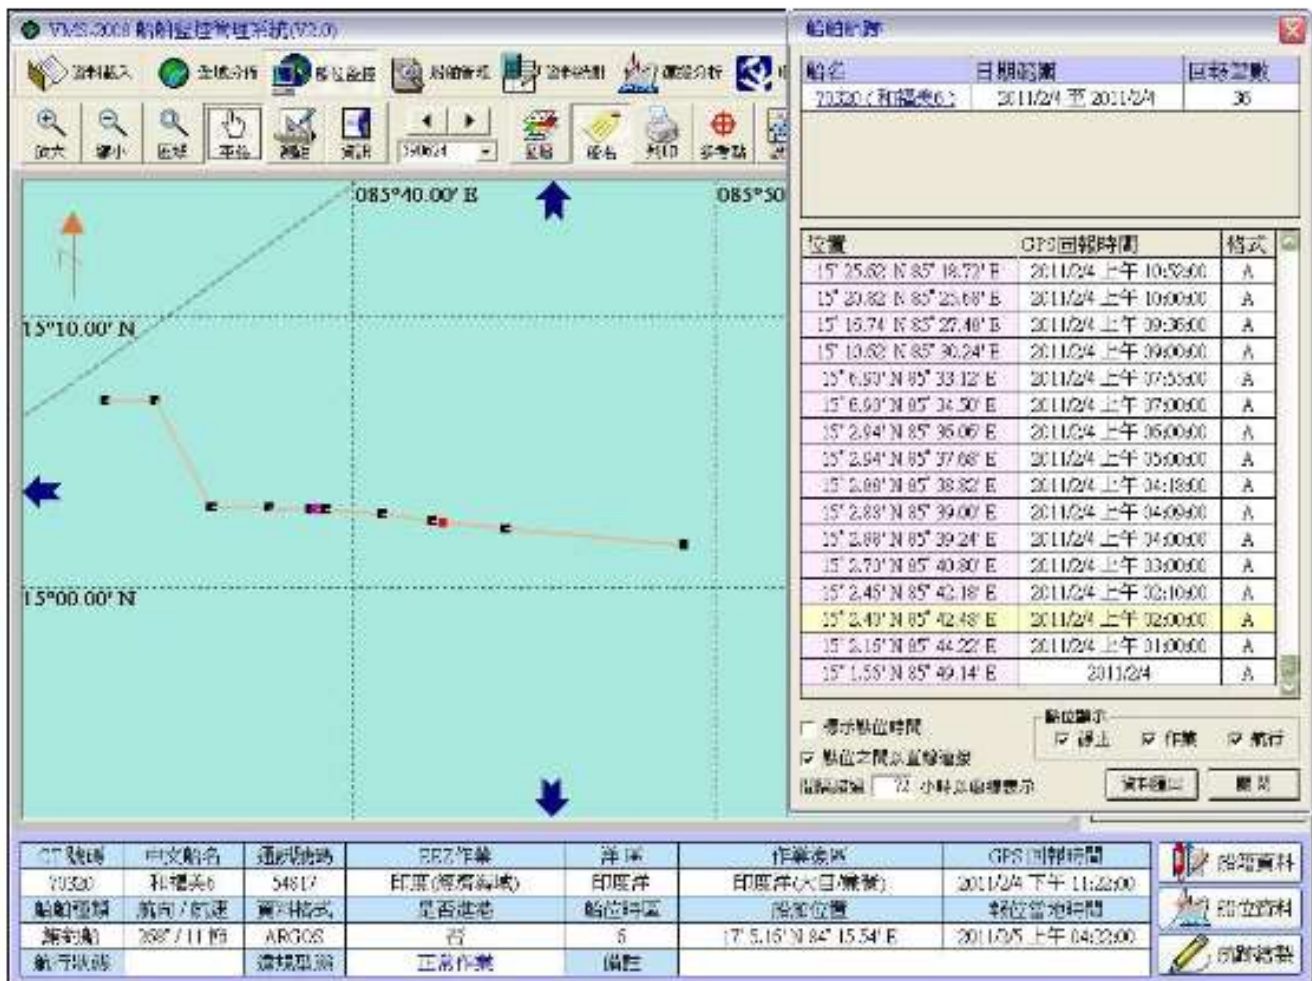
VMS 2008 船舶監控管理系統(V2.0)

資料載入 全域分析 航跡查詢 船舶查詢 資料分析 漁區分析

放大 縮小 區域 平移 測距 資訊 390624 圖層 標名 列印 參考點

085°40.00' E 085°50

15°10.00' N

15°00.00' N

船舶航跡

| 船名 | 日期範圍 | 回報筆數 |
|---|---|---|
| 70320(和福美6) | 2011/2/4 至 2011/2/4 | 36 |

| 位置 | GPS回報時間 | 格式 |
|---|---|---|
| 15° 25.62' N 85° 18.72' E | 2011/2/4 上午 10:52:00 | A |
| 15° 20.82' N 85° 23.68' E | 2011/2/4 上午 10:00:00 | A |
| 15° 15.74' N 85° 27.48' E | 2011/2/4 上午 09:36:00 | A |
| 15° 10.62' N 85° 30.24' E | 2011/2/4 上午 09:00:00 | A |
| 15° 6.90' N 85° 33.12' E | 2011/2/4 上午 07:55:00 | A |
| 15° 6.90' N 85° 34.50' E | 2011/2/4 上午 07:00:00 | A |
| 15° 2.94' N 85° 36.06' E | 2011/2/4 上午 06:00:00 | A |
| 15° 2.94' N 85° 37.68' E | 2011/2/4 上午 05:00:00 | A |
| 15° 2.88' N 85° 38.82' E | 2011/2/4 上午 04:18:00 | A |
| 15° 2.83' N 85° 39.00' E | 2011/2/4 上午 04:09:00 | A |
| 15° 2.88' N 85° 39.24' E | 2011/2/4 上午 04:00:00 | A |
| 15° 2.70' N 85° 40.80' E | 2011/2/4 上午 03:00:00 | A |
| 15° 2.45' N 85° 42.18' E | 2011/2/4 上午 02:10:00 | A |
| 15° 2.40' N 85° 42.48' E | 2011/2/4 上午 02:00:00 | A |
| 15° 2.15' N 85° 44.22' E | 2011/2/4 上午 01:00:00 | A |
| 15° 1.55' N 85° 49.14' E | 2011/2/4 | A |

標示點位時間
點位之間以直線連接
間隔超過 72 小時以虛線表示
點位顯示
停止 作業 航行
資料匯出 關閉

| CT號碼 | 中文船名 | 通訊號碼 | EEZ作業 | 洋區 | 作業漁區 | GPS回報時間 |
|---|---|---|---|---|---|---|
| 70320 | 和福美6 | 54817 | 印度(經濟海域) | 印度洋 | 印度洋(大目鮪漁) | 2011/2/4 下午 11:22:00 |
| 船舶種類 | 航向/航速 | 資料格式 | 是否進港 | 船位時區 | 最新位置 | 船位當地時間 |
| 鮪釣船 | 268° / 11 節 | ARGOS | 否 | 5 | 17° 5.16' N 84° 15.54' E | 2011/2/5 上午 04:22:00 |
| 航行狀態 | | 違規狀況 | 正常作業 | 備註 | | |

船籍資料
船位資料
列印報表